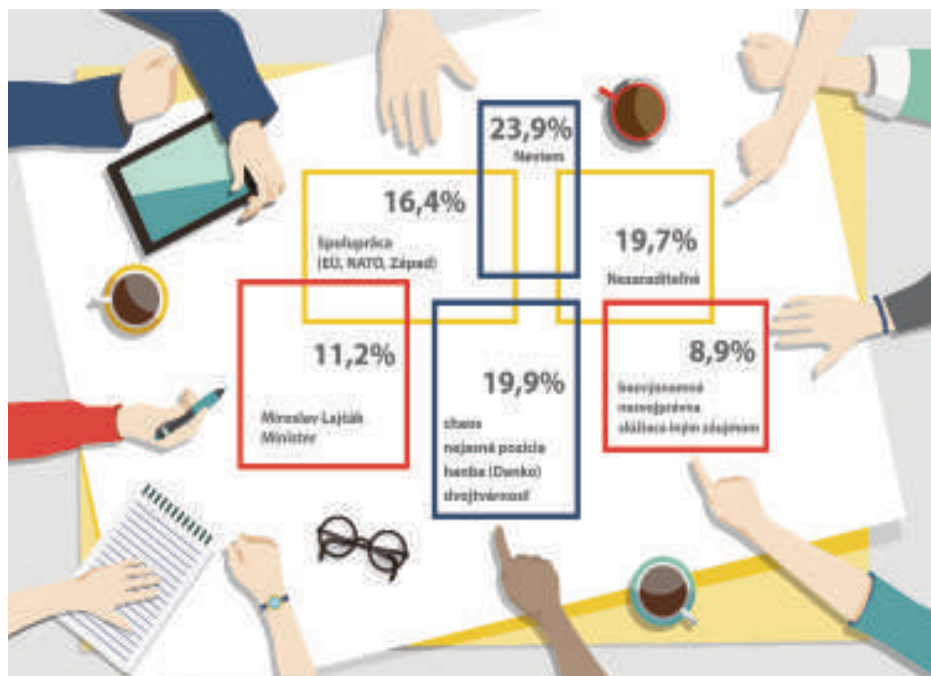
23,9%
Neviem

16,4%
Spolupráca (EÚ, NATO, Západ)

19,7%
Nezaraditeľné

11,2%
Miroslav Lajčák Minister

19,9%
chaos
nejasná pozícia
hanba (Danko)
dvojtvárnosť

8,9%
bezvýznamné
nerovnoprávne
slúžiace iným záujmom